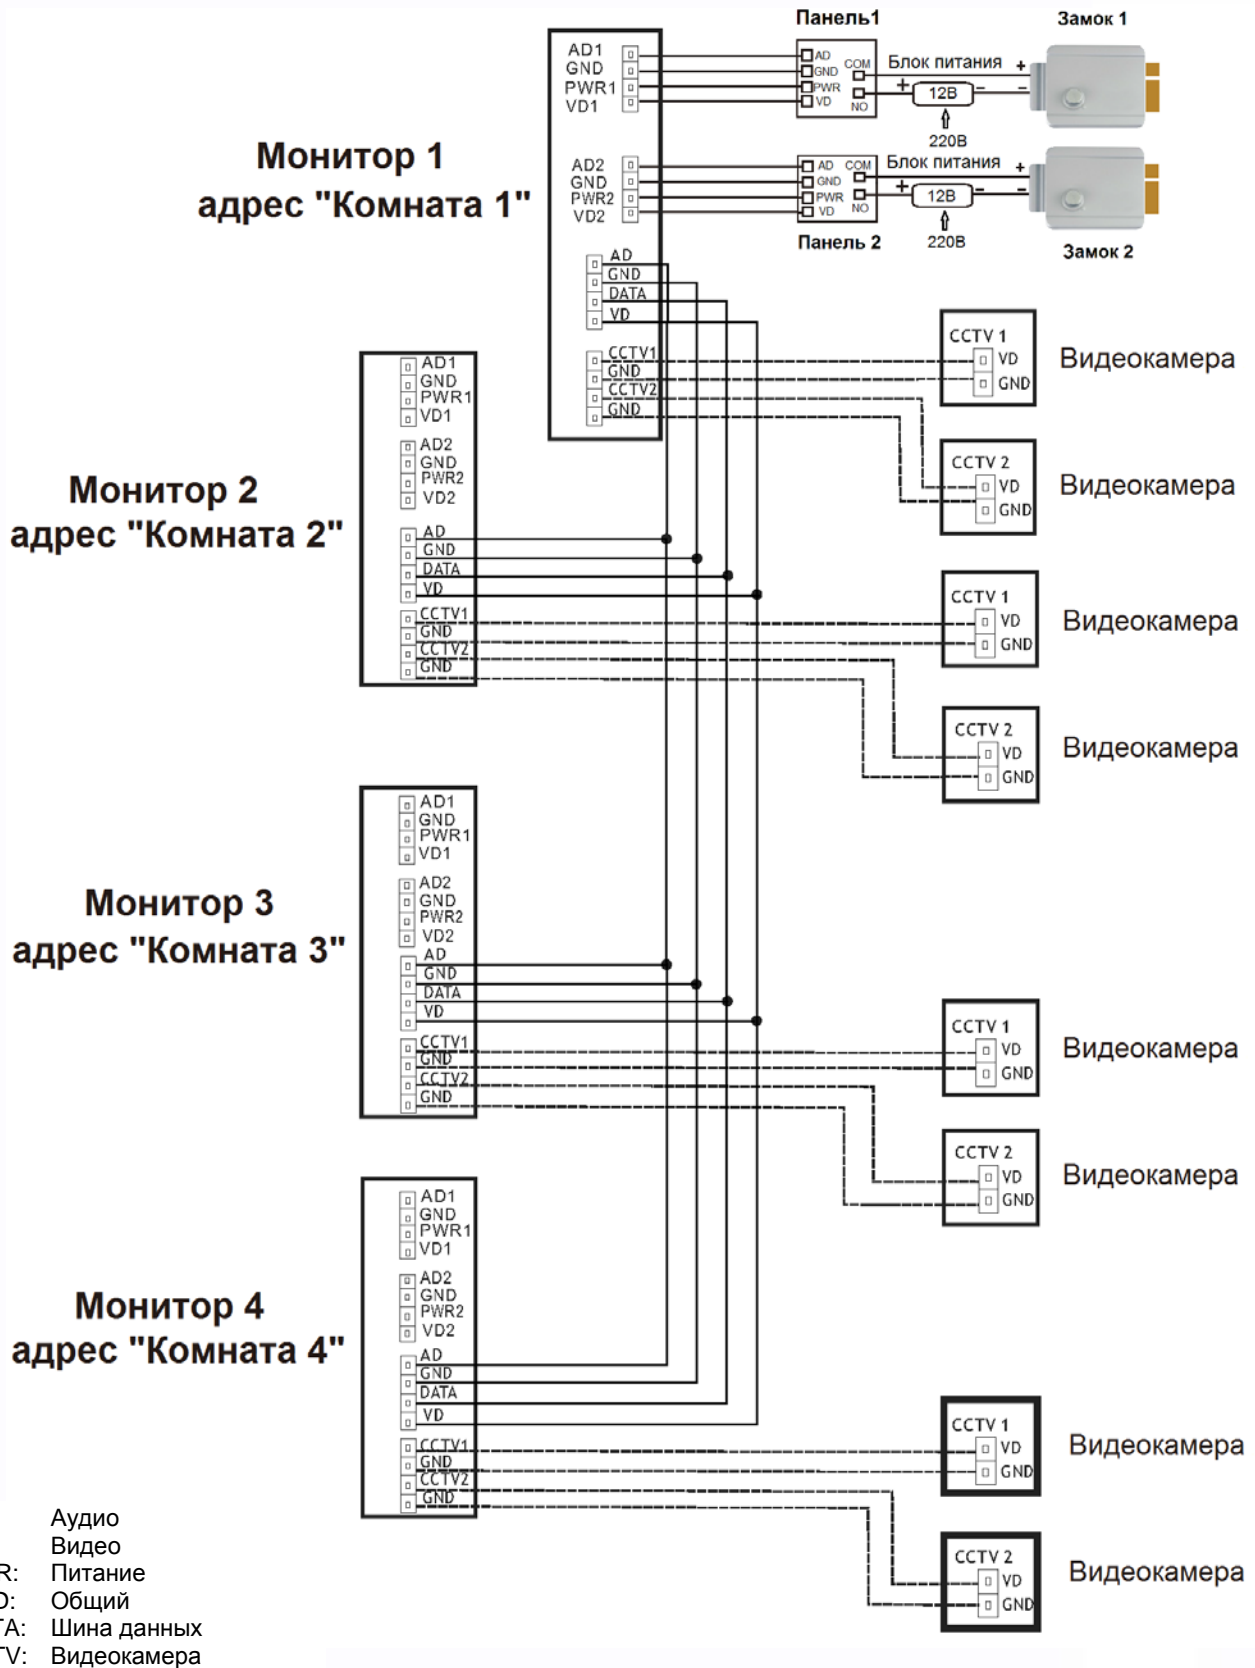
Панель1

Замок 1

AD1
GND
PWR1
VD1

AD
GND
PWR
VD
COM
NO

Блок питания
+
+
12В
-
-
220В

Монитор 1
адрес "Комната 1"

AD2
GND
PWR2
VD2

AD
GND
PWR
VD
COM
NO

Блок питания
+
+
12В
-
-

Панель 2
220В
Замок 2

AD
GND
DATA
VD

CCTV1
GND
CCTV2
GND

CCTV 1
VD
GND
Видеокамера

AD1
GND
PWR1
VD1

AD2
GND
PWR2
VD2

Монитор 2
адрес "Комната 2"

CCTV 2
VD
GND
Видеокамера

AD
GND
DATA
VD

CCTV1
GND
CCTV2
GND

CCTV 1
VD
GND
Видеокамера

CCTV 2
VD
GND
Видеокамера

AD1
GND
PWR1
VD1

AD2
GND
PWR2
VD2

Монитор 3
адрес "Комната 3"

AD
GND
DATA
VD

CCTV1
GND
CCTV2
GND

CCTV 1
VD
GND
Видеокамера

CCTV 2
VD
GND
Видеокамера

AD1
GND
PWR1
VD1

AD2
GND
PWR2
VD2

Монитор 4
адрес "Комната 4"

AD
GND
DATA
VD

CCTV1
GND
CCTV2
GND

CCTV 1
VD
GND
Видеокамера

Аудио
Видео
R: Питание
D: Общий
TA: Шина данных
TV: Видеокамера

CCTV 2
VD
GND
Видеокамера